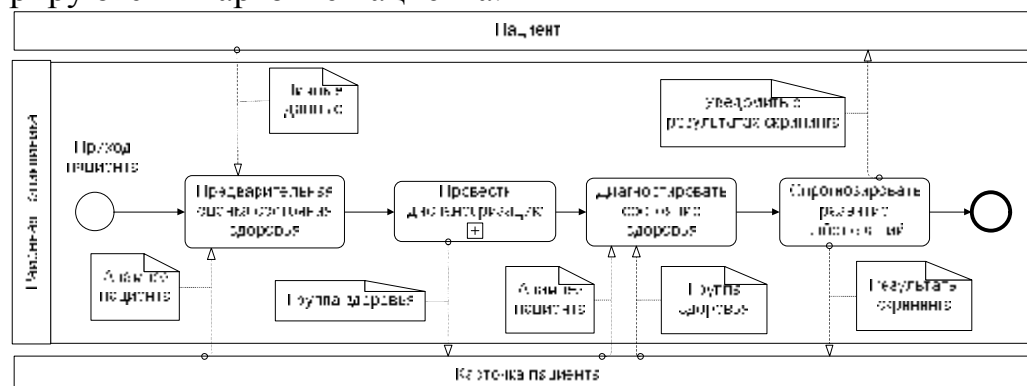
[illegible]

Пациент

Районная поликлиника

Приход пациента

Личные данные

Предварительная оценка состояния здоровья

Провести диспансеризацию

Диагностировать состояние здоровья

Спрогнозировать развитие заболеваний

Уведомить о результатах скрининга

Анамнез пациента

Группа здоровья

Анамнез пациента

Группа здоровья

Результаты скрининга

Карточка пациента